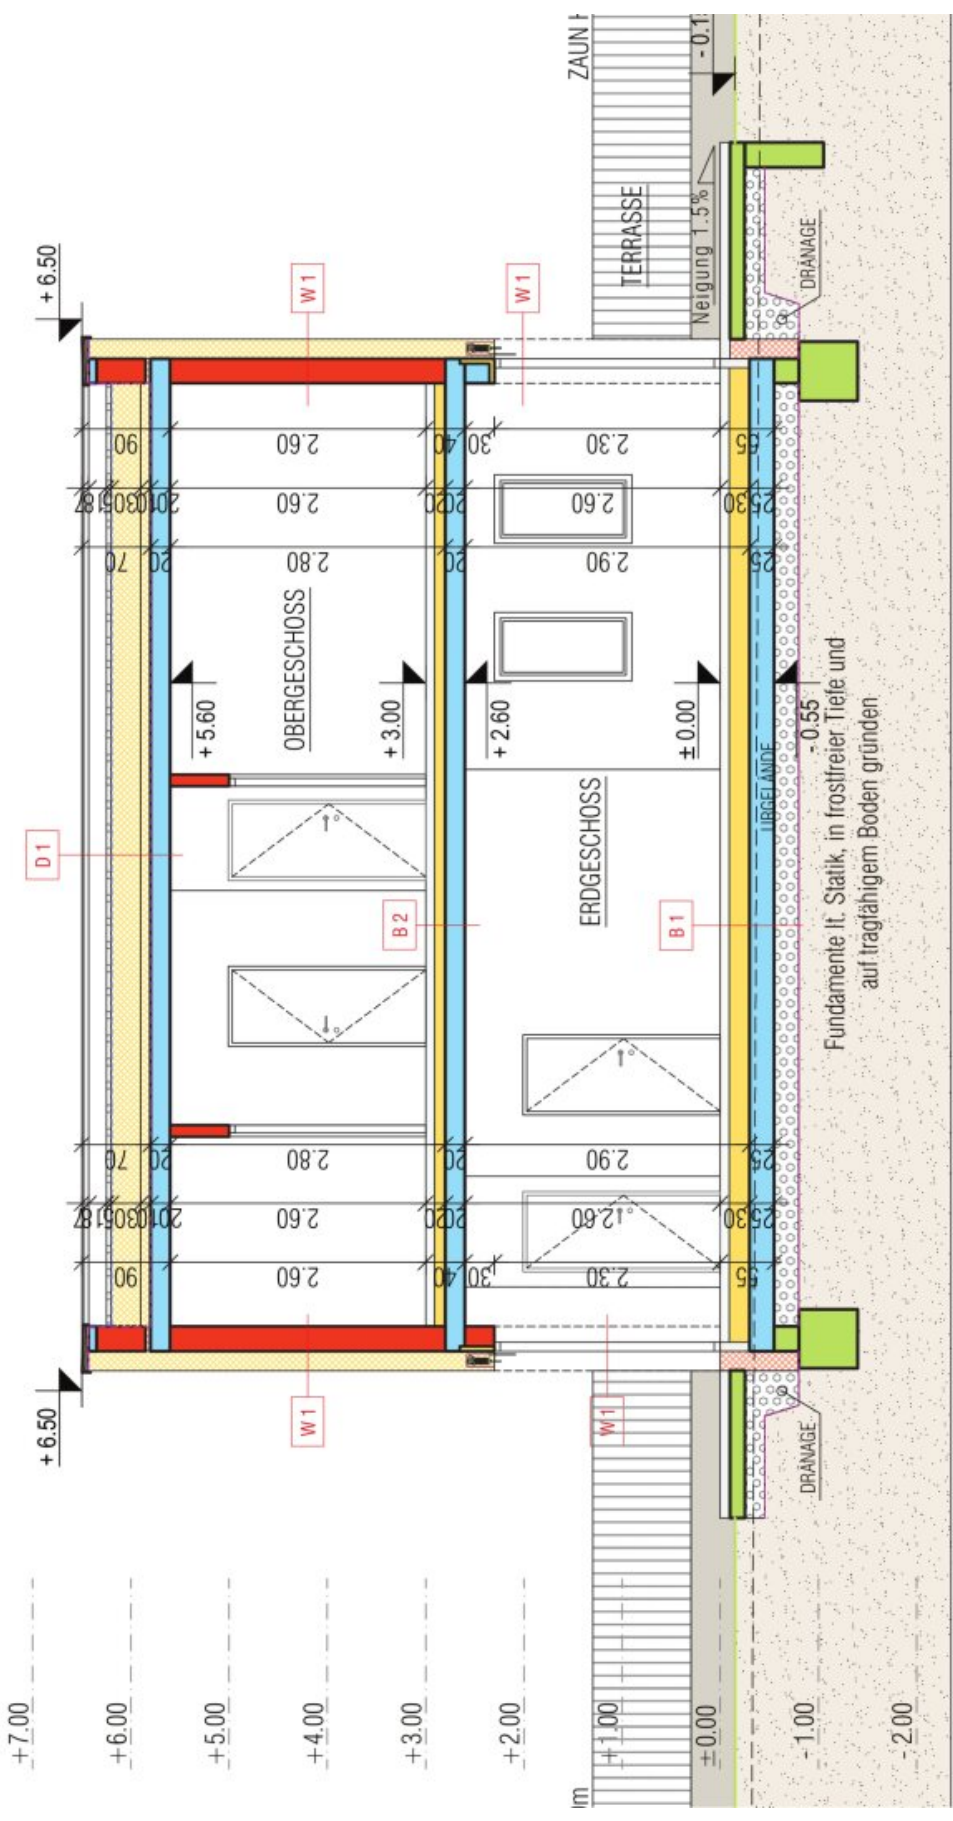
ZAUN H
- 0.1
+ 6.50
W 1
W 1
TERRASSE
Neigung 1.5%
DRÄNAGE
90
2.60
2.30
2.60
2.60
2.80
2.90
70
+ 5.60
OBERGESCHOSS
+ 3.00
+ 2.60
± 0.00
- 0.55
ERDGESCHOSS
UBGELÄNDE
Fundamente lt. Statik, in frostfreier Tiefe und auf tragfähigem Boden gründen
D 1
B 2
B 1
2.80
2.90
70
2.60
2.60
90
2.60
2.30
+ 6.50
W 1
W 1
DRÄNAGE
+ 7.00
+ 6.00
+ 5.00
+ 4.00
+ 3.00
+ 2.00
+ 1.00
± 0.00
- 1.00
- 2.00
m